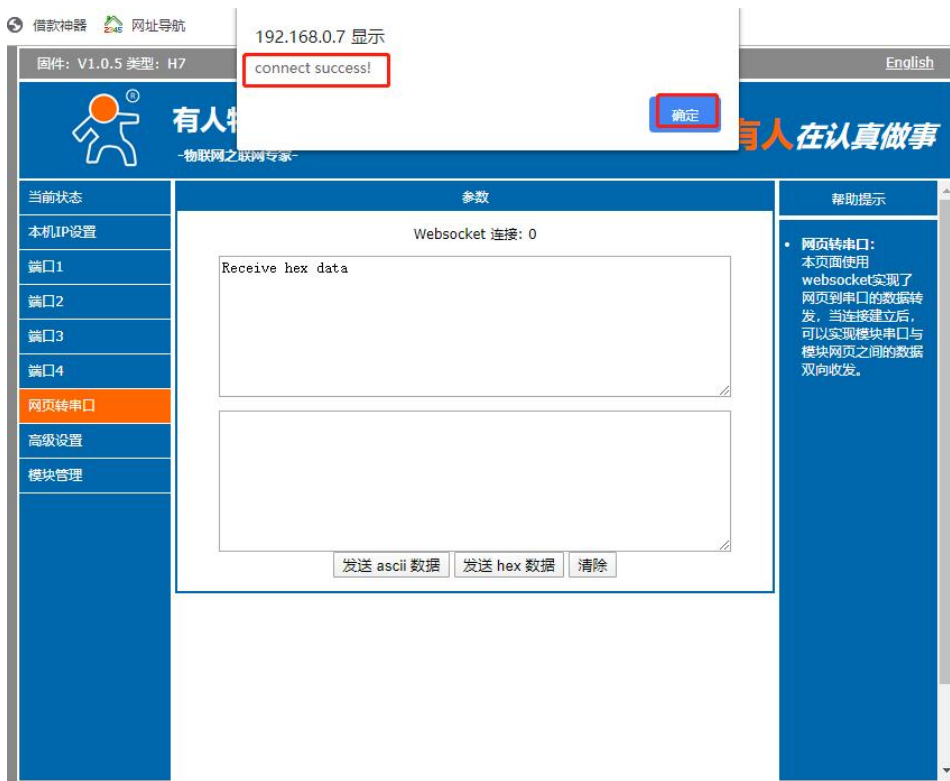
借款神器 网址导航

固件: V1.0.5 类型: H7

English

192.168.0.7 显示

connect success!

确定

有人物

-物联网之联网专家-

有人在认真做事

当前状态

本机IP设置

端口1

端口2

端口3

端口4

网页转串口

高级设置

模块管理

参数

Websocket 连接: 0

Receive hex data

发送 ascii 数据

发送 hex 数据

清除

帮助提示

• 网页转串口:
本页面使用websocket实现了网页到串口的数据转发，当连接建立后，可以实现模块串口与模块网页之间的数据双向收发。